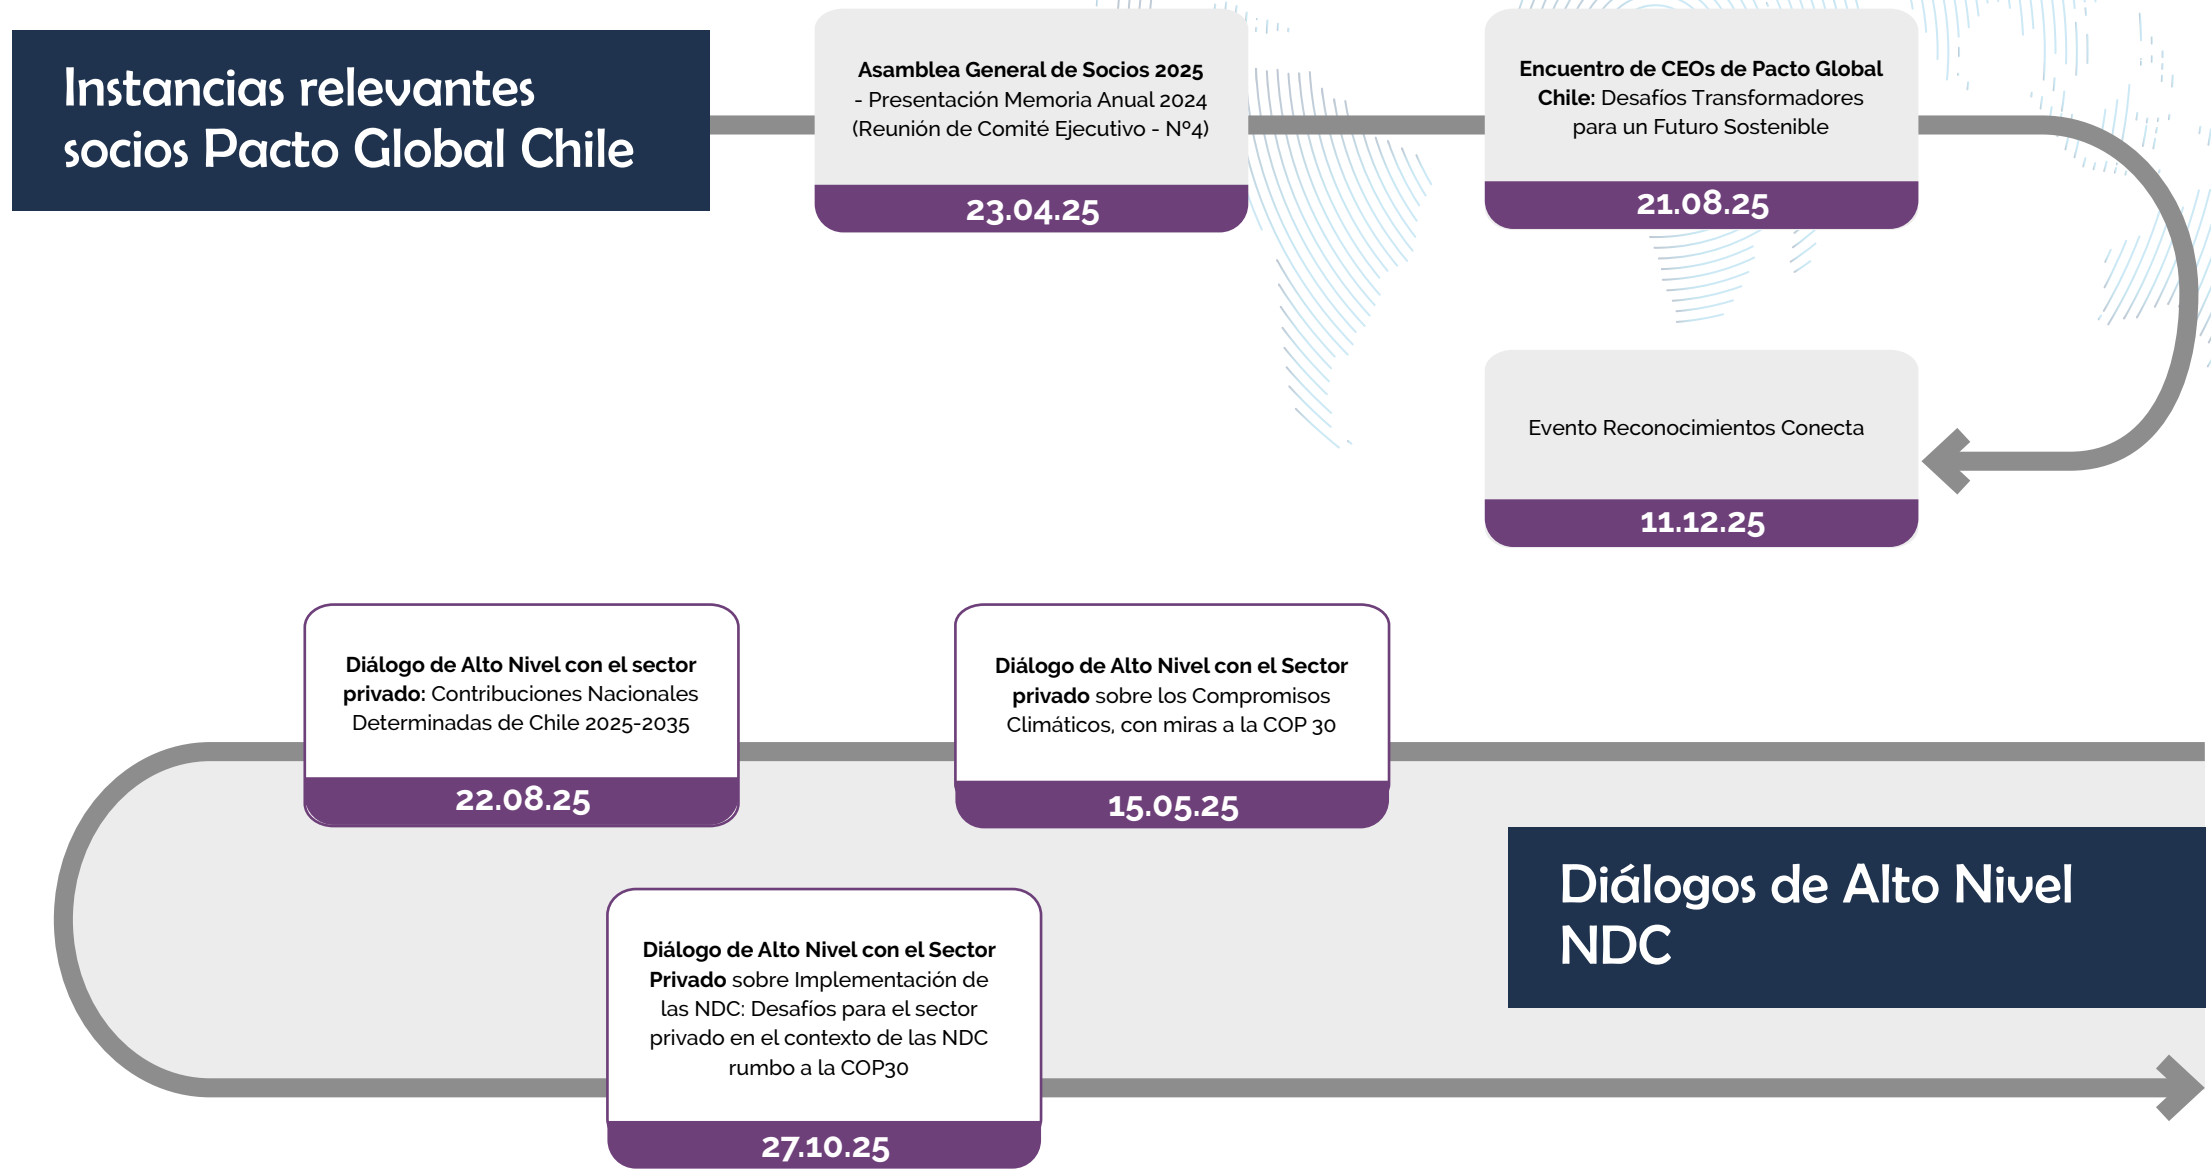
Instancias relevantes socios Pacto Global Chile

Asamblea General de Socios 2025
- Presentación Memoria Anual 2024 (Reunión de Comité Ejecutivo - N°4)

23.04.25

Encuentro de CEOs de Pacto Global Chile: Desafíos Transformadores para un Futuro Sostenible

21.08.25

Evento Reconocimientos Conecta

11.12.25

Diálogo de Alto Nivel con el sector privado: Contribuciones Nacionales Determinadas de Chile 2025-2035

22.08.25

Diálogo de Alto Nivel con el Sector privado sobre los Compromisos Climáticos, con miras a la COP 30

15.05.25

Diálogos de Alto Nivel NDC

Diálogo de Alto Nivel con el Sector Privado sobre Implementación de las NDC: Desafíos para el sector privado en el contexto de las NDC rumbo a la COP30

27.10.25